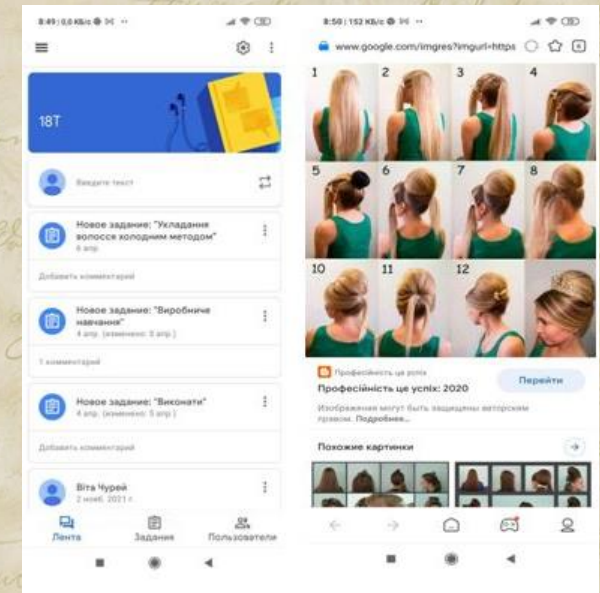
8:49 | 0,0 КБ/с

18Т

Введите текст

Новое задание: "Укладання волосся холодним методом"
6 апр.

Добавить комментарий

Новое задание: "Виробниче навчання"
4 апр. (изменено: 5 апр.)

1 комментарий

Новое задание: "Виконати"
4 апр. (изменено: 5 апр.)

Добавить комментарий

Віта Чурей
2 нояб. 2021 г.

Лента Задания Пользователи

8:50 | 152 КБ/с

www.google.com/imgres?imgurl=https

1 2 3 4
5 6 7 8
10 11 12

Професійність це успіх

Професійність це успіх: 2020

Перейти

Изображения могут быть защищены авторским правом. Подробнее...

Похожие картинки